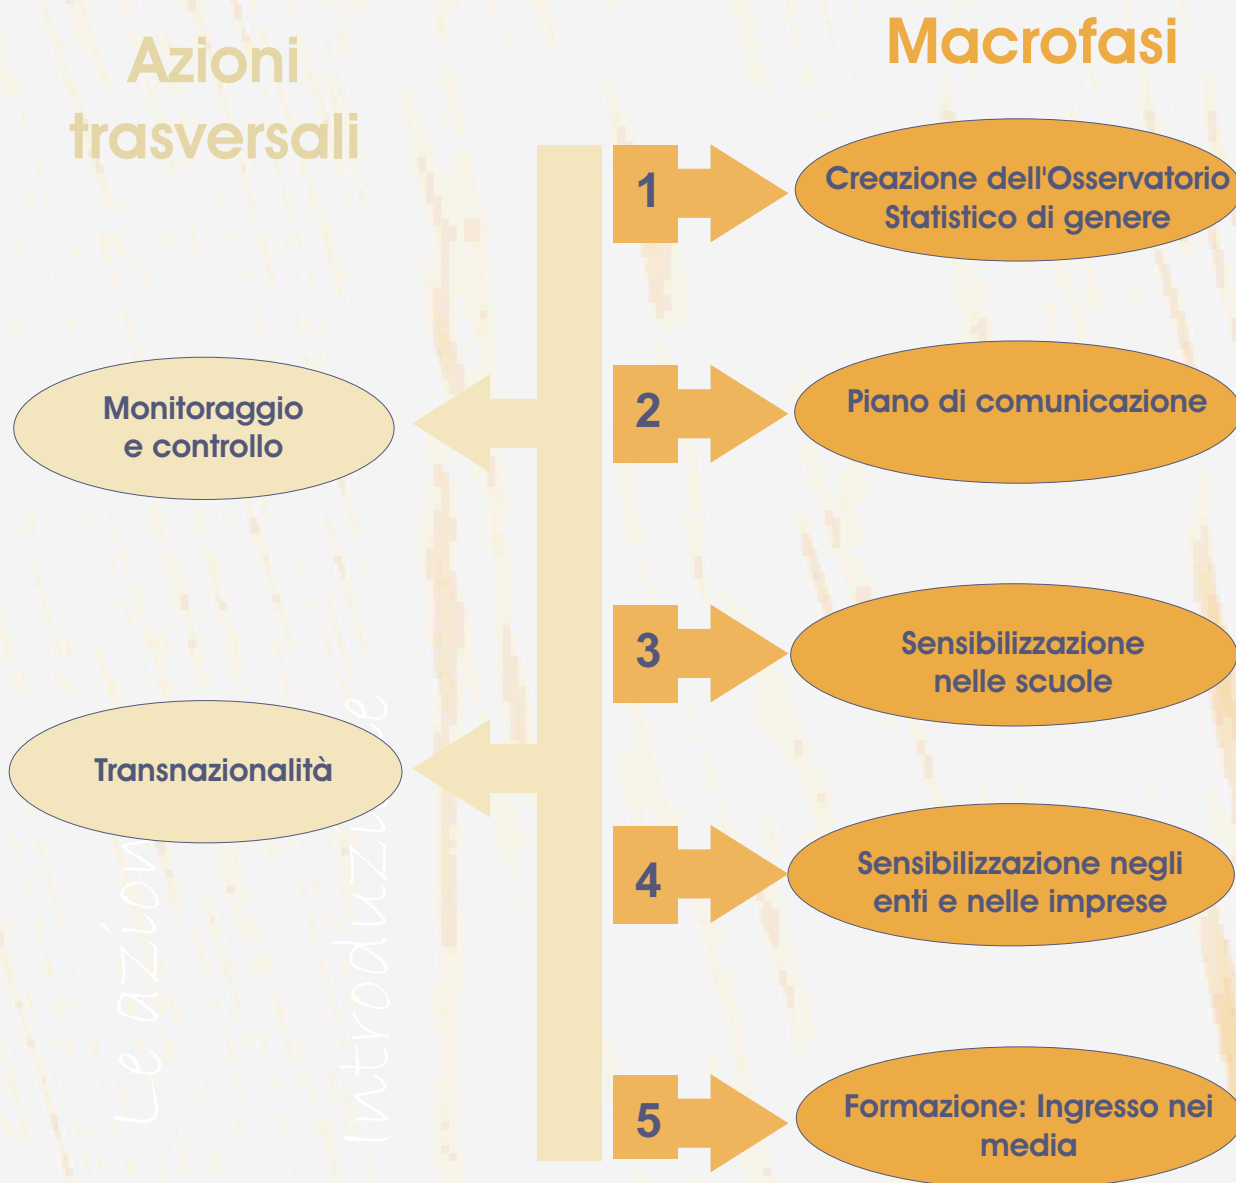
Azioni trasversali

Macrofasi

Monitoraggio e controllo

Transnazionalità

1

Creazione dell'Osservatorio Statistico di genere

2

Piano di comunicazione

3

Sensibilizzazione nelle scuole

4

Sensibilizzazione negli enti e nelle imprese

5

Formazione: Ingresso nei media

Le azion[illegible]

Introduzi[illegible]e